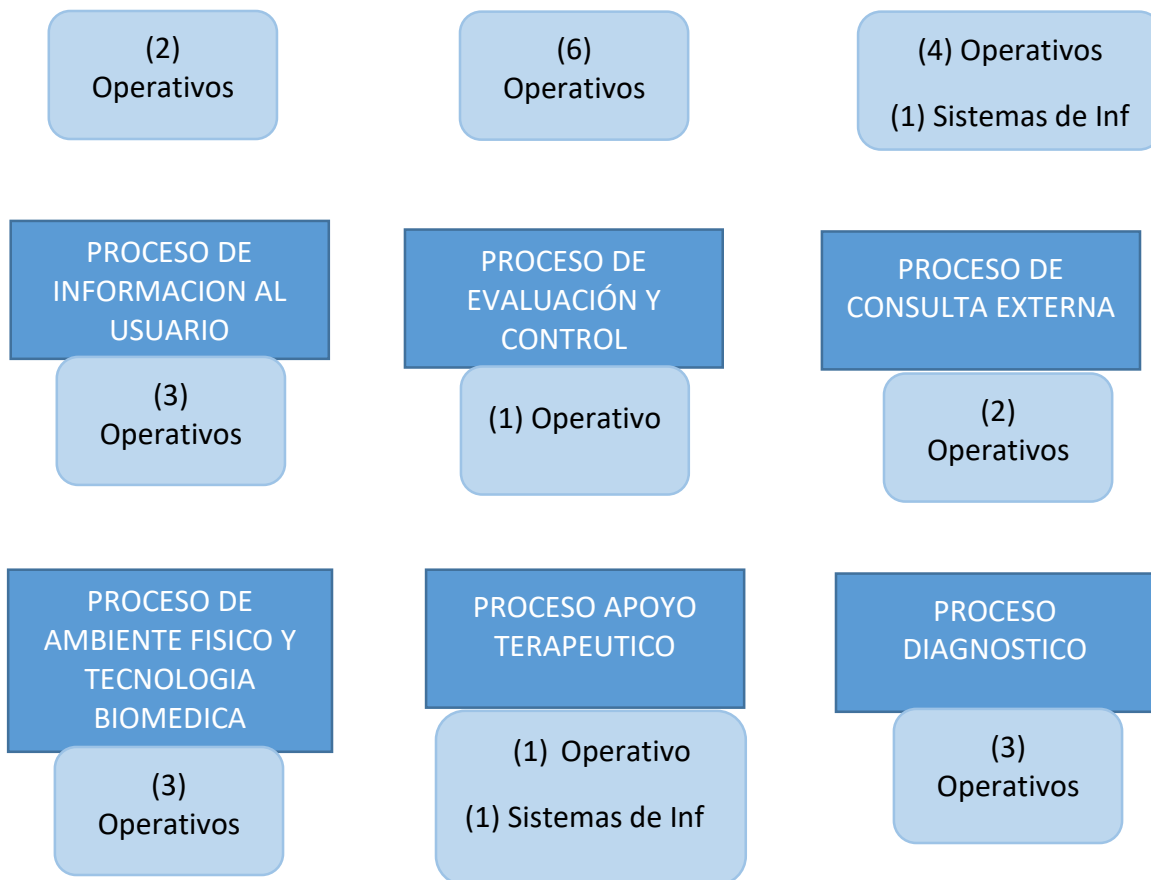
(2)
Operativos

(6)
Operativos

(4) Operativos

(1) Sistemas de Inf

PROCESO DE INFORMACION AL USUARIO

(3)
Operativos

PROCESO DE EVALUACIÓN Y CONTROL

(1) Operativo

PROCESO DE CONSULTA EXTERNA

(2)
Operativos

PROCESO DE AMBIENTE FISICO Y TECNOLOGIA BIOMEDICA

(3)
Operativos

PROCESO APOYO TERAPEUTICO

(1) Operativo

(1) Sistemas de Inf

PROCESO DIAGNOSTICO

(3)
Operativos